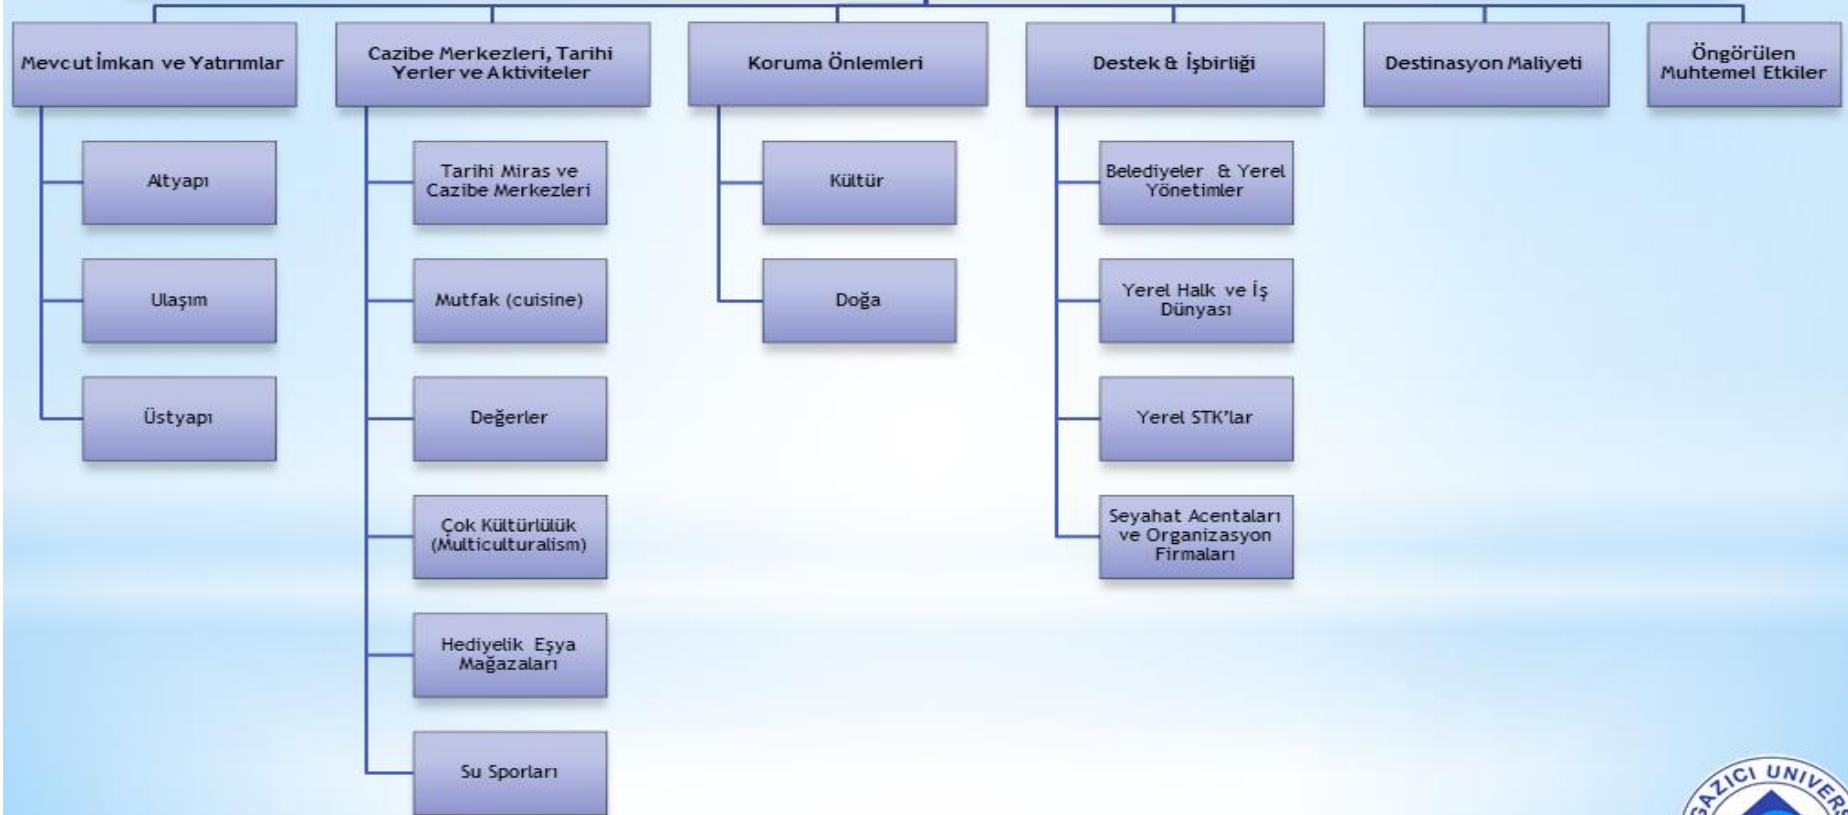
Mevcut İmkan ve Yatırımlar

Altyapı

Ulaşım

Üstyapı

Cazibe Merkezleri, Tarihi Yerler ve Aktiviteler

Tarihi Miras ve Cazibe Merkezleri

Mutfak (cuisine)

Değerler

Çok Kültürlülük (Multiculturalism)

Hediyelik Eşya Mağazaları

Su Sporları

Koruma Önlemleri

Kültür

Doğa

Destek & İşbirliği

Belediyeler & Yerel Yönetimler

Yerel Halk ve İş Dünyası

Yerel STK'lar

Seyahat Acentaları ve Organizasyon Firmaları

Destinasyon Maliyeti

Öngörülen Muhtemel Etkiler

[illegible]AZİCİ UNIVER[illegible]